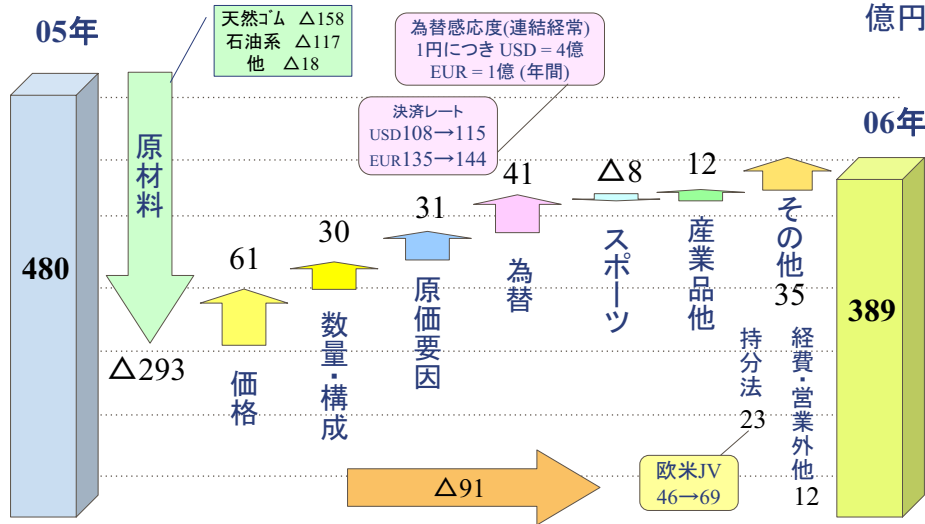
05年

天然ゴム △158
石油系 △117
他 △18

為替感応度(連結経常)
1円につき USD = 4億
EUR = 1億 (年間)

億円

06年

決済レート
USD108→115
EUR135→144

480

原材料

△293

61

価格

30

数量・構成

31

原価要因

41

為替

△8

スポーツ

12

産業品他

その他
35

持分法
23

経費・営業外他
12

389

△91

欧米JV
46→69